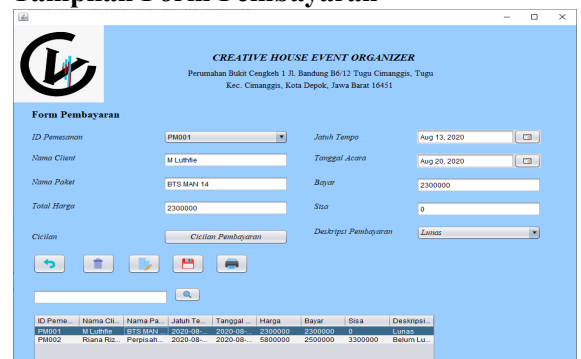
Tampilan Form Pembayaran

CREATIVE HOUSE EVENT ORGANIZER
Perumahan Bukit Cengkeh 1 Jl. Bandung B6/12 Tugu Cimanggis, Tugu
Kec. Cimanggis, Kota Depok, Jawa Barat 16451

Form Pembayaran

ID Pemesanan PM001
Nama Client M Luthfie
Nama Paket BTS MAN 14
Total Harga 2300000
Cicilan Cicilan Pembayaran

Jatuh Tempo Aug 13, 2020
Tanggal Acara Aug 20, 2020
Bayar 2300000
Sisa 0
Deskripsi Pembayaran Lunas

| ID Peme... | Nama Cli... | Nama Pa... | Jatuh Te... | Tanggal ... | Harga | Bayar | Sisa | Deskripsi... |
|---|---|---|---|---|---|---|---|---|
| PM001 | M Luthfie | BTS MAN ... | 2020-08-... | 2020-08-... | 2300000 | 2300000 | 0 | Lunas |
| PM002 | Riana Riz... | Perpisah... | 2020-08-... | 2020-08-... | 5800000 | 2500000 | 3300000 | Belum Lu... |